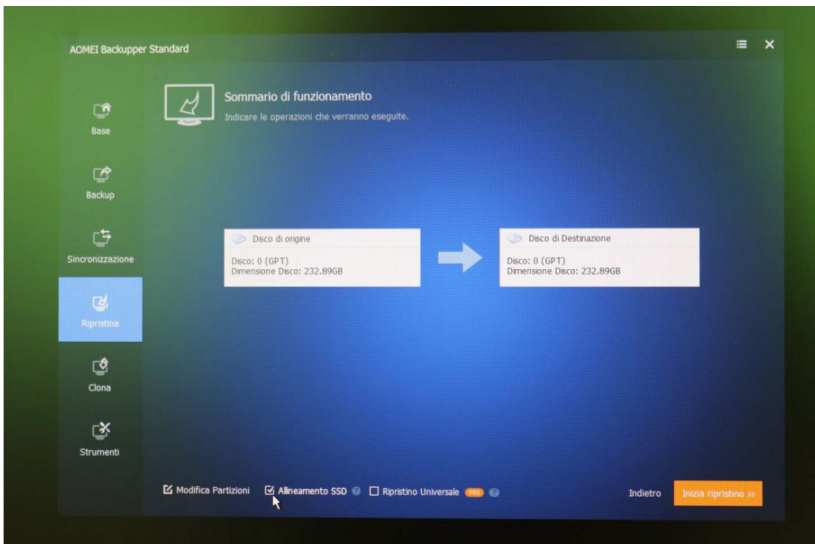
AOMEI Backupper Standard

Base

Backup

Sincronizzazione

Ripristina

Clona

Strumenti

Sommario di funzionamento

Indicare le operazioni che verranno eseguite.

Disco di origine

Disco: 0 (GPT)
Dimensione Disco: 232.89GB

Disco di Destinazione

Disco: 0 (GPT)
Dimensione Disco: 232.89GB

Modifica Partizioni

Allineamento SSD

Ripristino Universale PRO

Indietro

Inizia ripristino >>